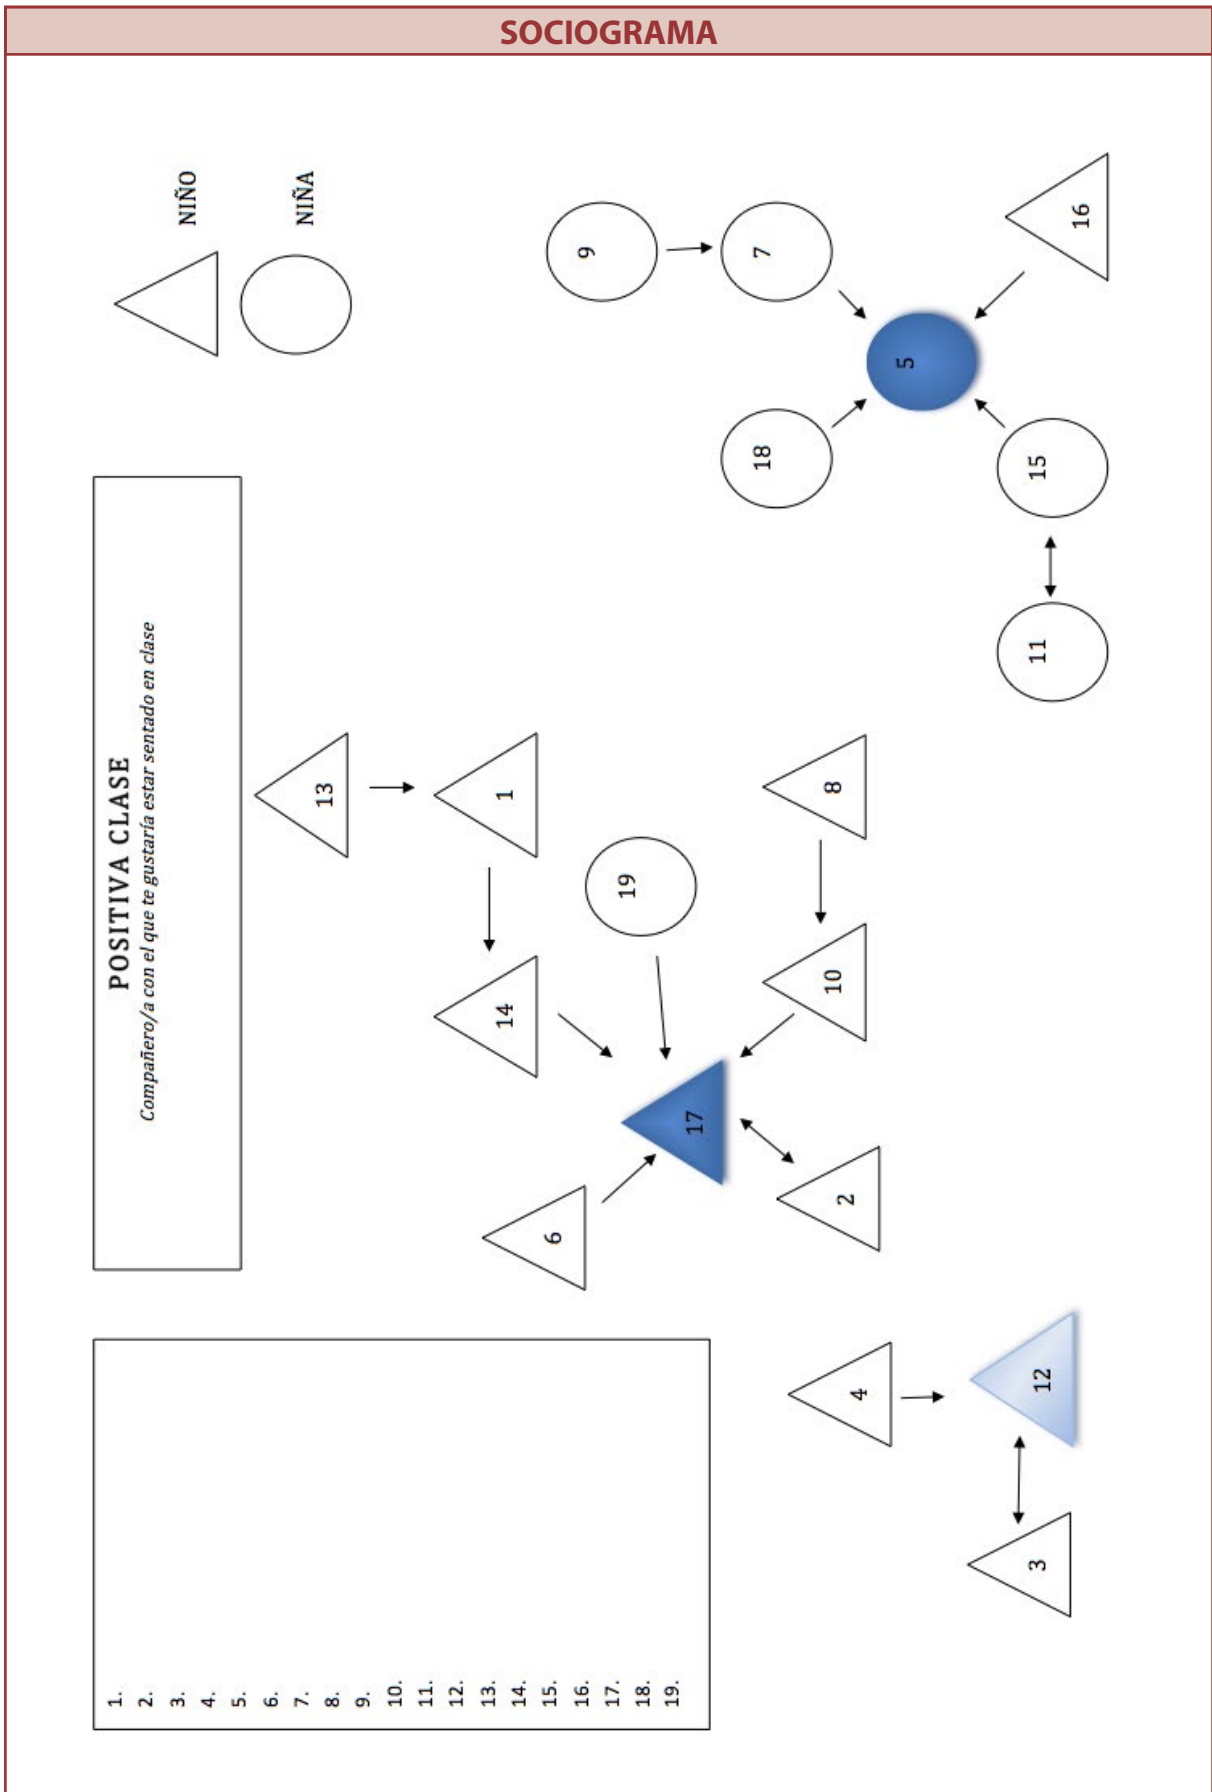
SOCIOGRAMA

NIÑO

NIÑA

POSITIVA CLASE
Compañero/a con el que te gustaría estar sentado en clase

1.
2.
3.
4.
5.
6.
7.
8.
9.
10.
11.
12.
13.
14.
15.
16.
17.
18.
19.

9
7
16
5
18
15
11
13
1
8
19
14
10
17
6
2
4
12
3